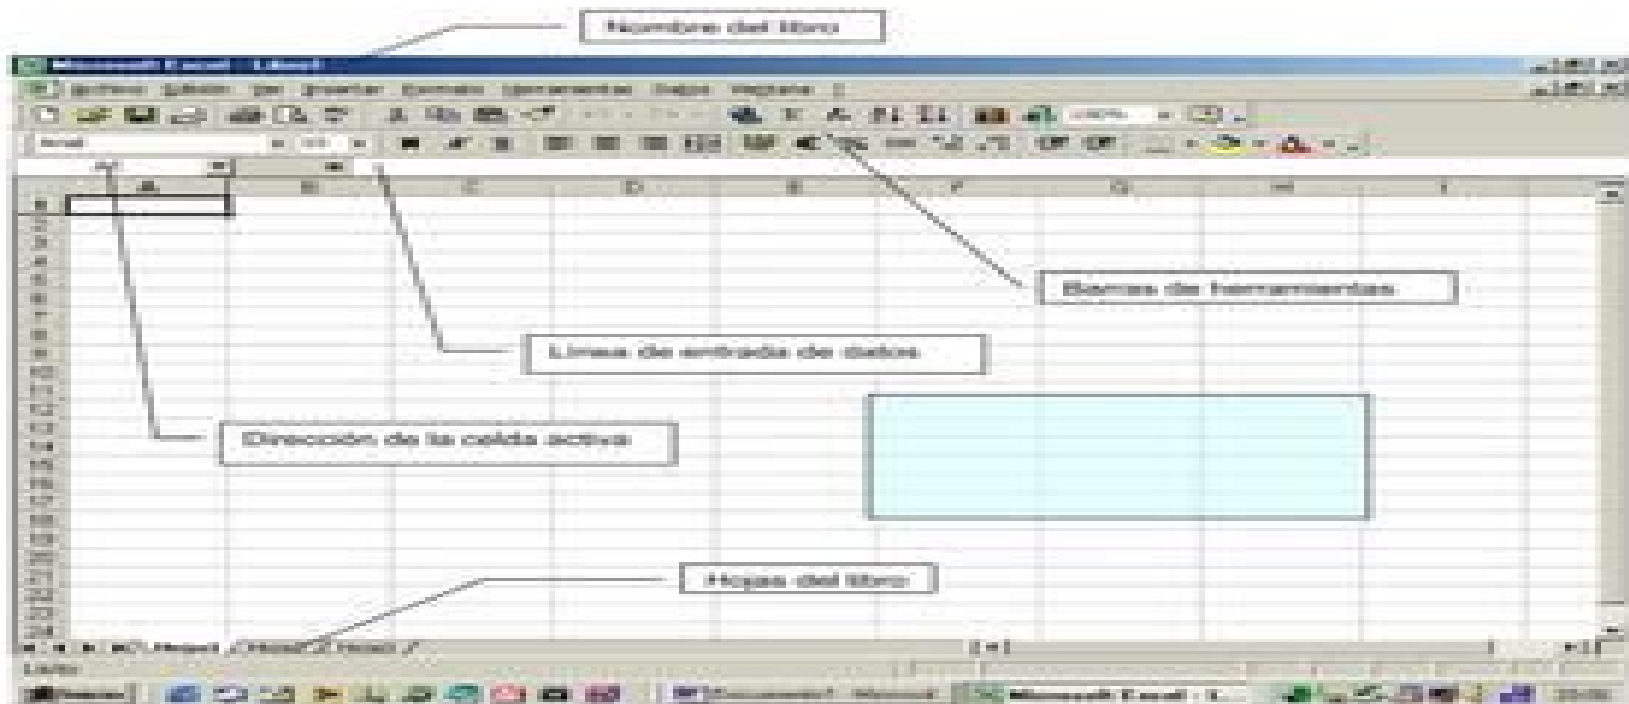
Nombre del libro

Microsoft Excel - Libro1

Archivo Edición Ver Insertar Formato Herramientas Datos Ventana ?

Arial

A1

A B C D E F G H I

1
2
3
4
5
6
7
8
9
10
11
12
13
14
15
16
17
18
19
20
21
22
23
24

Barras de herramientas

Línea de entrada de datos

Dirección de la celda activa

Hojas del libro

Hoja1 / Hoja2 / Hoja3 /

Listo

Inicio

Microsoft Excel - L...